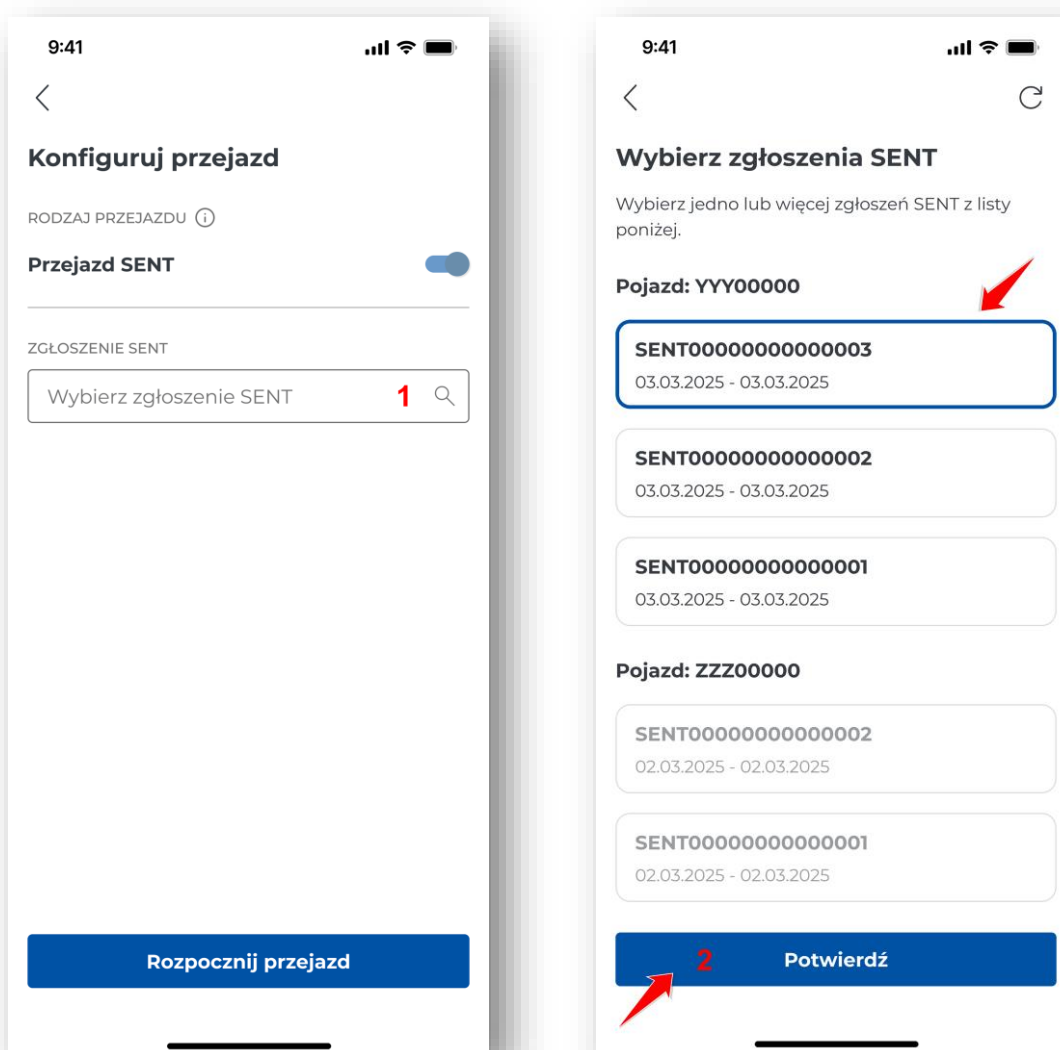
9:41

Konfiguruj przejazd

RODZAJ PRZEJAZDU

Przejazd SENT

ZGŁOSZENIE SENT

Wybierz zgłoszenie SENT 1

Rozpocznij przejazd

9:41

Wybierz zgłoszenia SENT

Wybierz jedno lub więcej zgłoszeń SENT z listy poniżej.

Pojazd: YYY00000

SENT00000000000003
03.03.2025 - 03.03.2025

SENT00000000000002
03.03.2025 - 03.03.2025

SENT00000000000001
03.03.2025 - 03.03.2025

Pojazd: ZZZ00000

SENT00000000000002
02.03.2025 - 02.03.2025

SENT00000000000001
02.03.2025 - 02.03.2025

2 Potwierdź